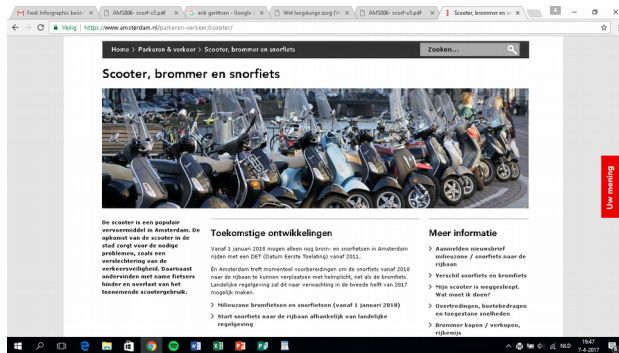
M Fwd: Infographic beide × AM1006- snorf-v3.pdf × G enk gemiten - Google × Wet langdurige zorg (W × AM1006- snorf-v3.pdf × Scooter, brommer en sn ×

Veilig | https://www.amsterdam.nl/parkeren-verkeer/scooter/

Home > Parkeren & verkeer > Scooter, brommer en snorfiets

Zoeken...

Scooter, brommer en snorfiets

De scooter is een populair vervoermiddel in Amsterdam. De opkomst van de scooter in de stad zorgt voor de nodige problemen, zoals een verslechtering van de verkeersveiligheid. Daarnaast ondervinden met name fietsers hinder en overlast van het toenemende scootergebruik.

Toekomstige ontwikkelingen

Vanaf 1 januari 2018 mogen alleen nog brom- en snorfietsen in Amsterdam rijden met een DET (Datum Eerste Toelating) vanaf 2011.

In Amsterdam treft momenteel voorbereidingen om de snorfiets vanaf 2018 naar de rijbaan te kunnen verplaatsen met helmplicht, net als de bromfiets. Landelijke regelgeving zal dit naar verwachting in de tweede helft van 2017 mogelijk maken.

> Milieuzone bromfietsen en snorfietsen (vanaf 1 januari 2018)

> Start snorfiets naar de rijbaan afhankelijk van landelijke regelgeving

Meer informatie

> Aanmelden nieuwsbrief milieuzone / snorfiets naar de rijbaan

> Verschil snorfiets en bromfiets

> Mijn scooter is weggesleept. Wat moet ik doen?

> Overtredingen, boetebedragen en toegestane snelheden

> Brommer kopen / verkopen, rijbewijs

Uw mening

NLD 19:47 7-4-2017